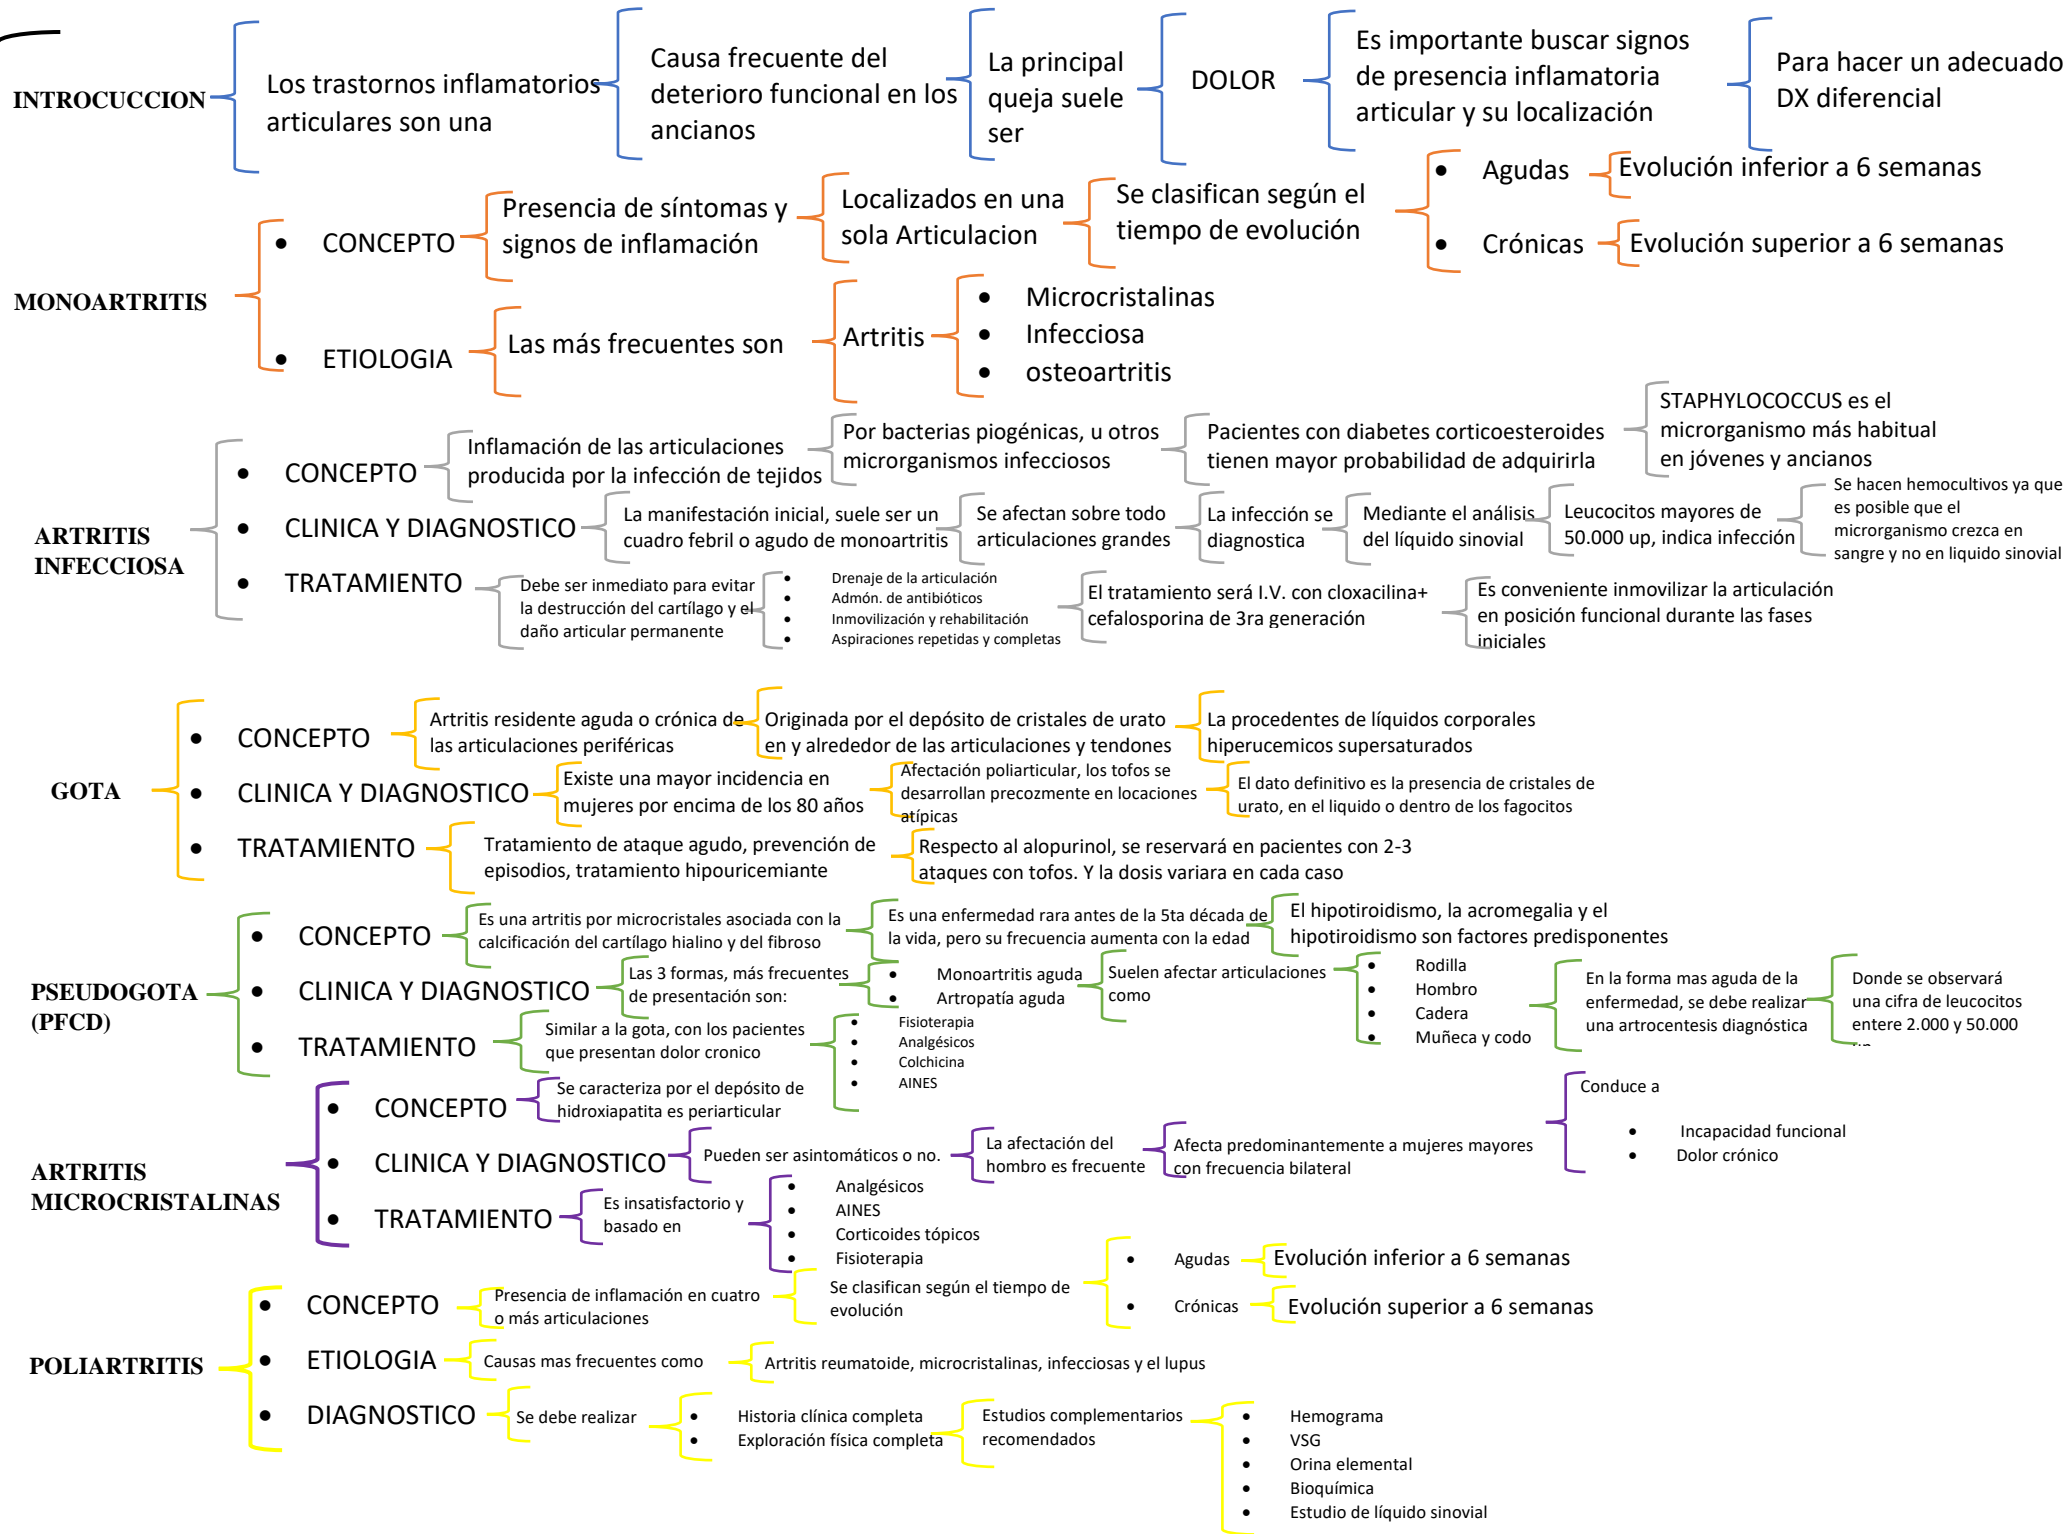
INTROCUCCION

Los trastornos inflamatorios articulares son una

Causa frecuente del deterioro funcional en los ancianos

La principal queja suele ser

DOLOR

Es importante buscar signos de presencia inflamatoria articular y su localización

Para hacer un adecuado DX diferencial

MONOARTRITIS

• CONCEPTO

Presencia de síntomas y signos de inflamación

Localizados en una sola Articulacion

Se clasifican según el tiempo de evolución

• Agudas

Evolución inferior a 6 semanas

• Crónicas

Evolución superior a 6 semanas

• ETIOLOGIA

Las más frecuentes son

Artritis

• Microcristalinas
• Infecciosa
• osteoartritis

ARTRITIS INFECCIOSA

• CONCEPTO

Inflamación de las articulaciones producida por la infección de tejidos

Por bacterias piogénicas, u otros microrganismos infecciosos

Pacientes con diabetes corticoesteroides tienen mayor probabilidad de adquirirla

STAPHYLOCOCCUS es el microrganismo más habitual en jóvenes y ancianos

• CLINICA Y DIAGNOSTICO

La manifestación inicial, suele ser un cuadro febril o agudo de monoartritis

Se afectan sobre todo articulaciones grandes

La infección se diagnostica

Mediante el análisis del líquido sinovial

Leucocitos mayores de 50.000 up, indica infección

Se hacen hemocultivos ya que es posible que el microrganismo crezca en sangre y no en liquido sinovial

• TRATAMIENTO

Debe ser inmediato para evitar la destrucción del cartílago y el daño articular permanente

• Drenaje de la articulación
• Admón. de antibióticos
• Inmovilización y rehabilitación
• Aspiraciones repetidas y completas

El tratamiento será I.V. con cloxacilina+ cefalosporina de 3ra generación

Es conveniente inmovilizar la articulación en posición funcional durante las fases iniciales

GOTA

• CONCEPTO

Artritis residente aguda o crónica de las articulaciones periféricas

Originada por el depósito de cristales de urato en y alrededor de las articulaciones y tendones

La procedentes de líquidos corporales hiperucemicos supersaturados

• CLINICA Y DIAGNOSTICO

Existe una mayor incidencia en mujeres por encima de los 80 años

Afectación poliarticular, los tofos se desarrollan precozmente en locaciones atípicas

El dato definitivo es la presencia de cristales de urato, en el liquido o dentro de los fagocitos

• TRATAMIENTO

Tratamiento de ataque agudo, prevención de episodios, tratamiento hipouricemiante

Respecto al alopurinol, se reservará en pacientes con 2-3 ataques con tofos. Y la dosis variara en cada caso

PSEUDOGOTA (PFCD)

• CONCEPTO

Es una artritis por microcristales asociada con la calcificación del cartílago hialino y del fibroso

Es una enfermedad rara antes de la 5ta década de la vida, pero su frecuencia aumenta con la edad

El hipotiroidismo, la acromegalia y el hipotiroidismo son factores predisponentes

• CLINICA Y DIAGNOSTICO

Las 3 formas, más frecuentes de presentación son:

• Monoartritis aguda
• Artropatía aguda

Suelen afectar articulaciones como

• Rodilla
• Hombro
• Cadera
• Muñeca y codo

En la forma mas aguda de la enfermedad, se debe realizar una artrocentesis diagnóstica

Donde se observará una cifra de leucocitos entere 2.000 y 50.000 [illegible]

• TRATAMIENTO

Similar a la gota, con los pacientes que presentan dolor cronico

• Fisioterapia
• Analgésicos
• Colchicina
• AINES

ARTRITIS MICROCRISTALINAS

• CONCEPTO

Se caracteriza por el depósito de hidroxiapatita es periarticular

• CLINICA Y DIAGNOSTICO

Pueden ser asintomáticos o no.

La afectación del hombro es frecuente

Afecta predominantemente a mujeres mayores con frecuencia bilateral

Conduce a

• Incapacidad funcional
• Dolor crónico

• TRATAMIENTO

Es insatisfactorio y basado en

• Analgésicos
• AINES
• Corticoides tópicos
• Fisioterapia

POLIARTRITIS

• CONCEPTO

Presencia de inflamación en cuatro o más articulaciones

Se clasifican según el tiempo de evolución

• Agudas

Evolución inferior a 6 semanas

• Crónicas

Evolución superior a 6 semanas

• ETIOLOGIA

Causas mas frecuentes como

Artritis reumatoide, microcristalinas, infecciosas y el lupus

• DIAGNOSTICO

Se debe realizar

• Historia clínica completa
• Exploración física completa

Estudios complementarios recomendados

• Hemograma
• VSG
• Orina elemental
• Bioquímica
• Estudio de líquido sinovial